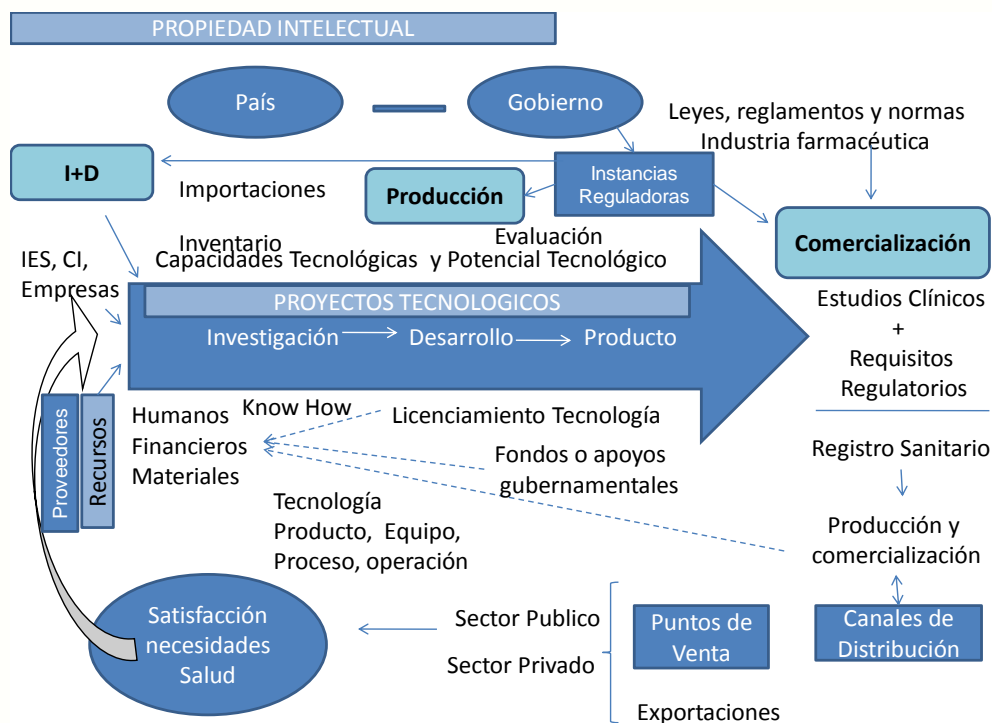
PROPIEDAD INTELECTUAL

País

Gobierno

Leyes, reglamentos y normas
Industria farmacéutica

I+D

Importaciones

Producción

Instancias Reguladoras

Comercialización

Inventario
Capacidades Tecnológicas

Evaluación
y Potencial Tecnológico

IES, CI, Empresas

PROYECTOS TECNOLOGICOS

Investigación → Desarrollo → Producto

Estudios Clínicos
+
Requisitos Regulatorios

Proveedores

Recursos

Humanos
Financieros
Materiales

Know How

Licenciamiento Tecnología

Fondos o apoyos gubernamentales

Registro Sanitario

Tecnología
Producto, Equipo, Proceso, operación

Producción y comercialización

Satisfacción necesidades Salud

Sector Publico

Sector Privado

Puntos de Venta

Canales de Distribución

Exportaciones